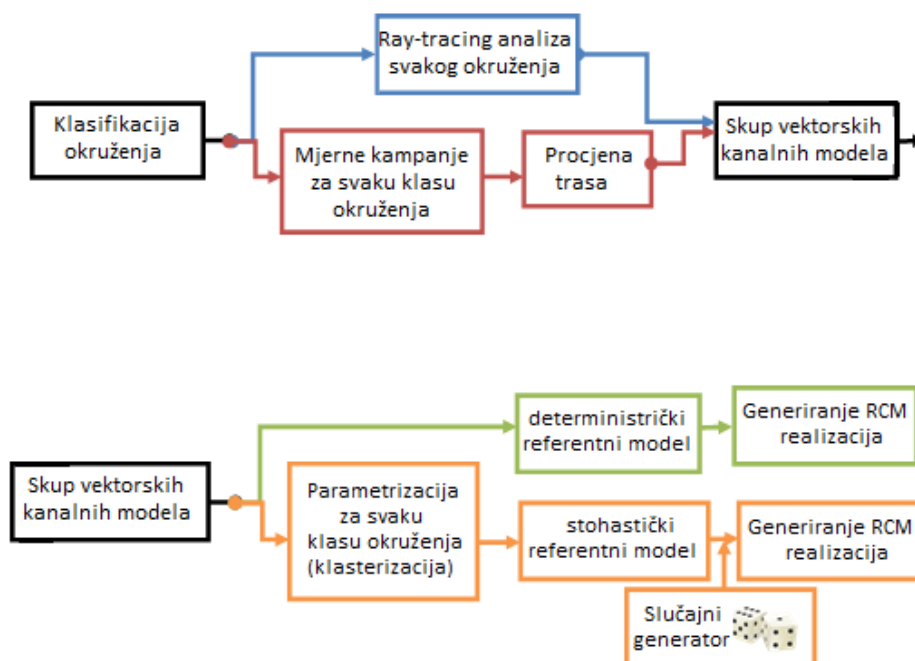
Klasifikacija okruženja

Ray-tracing analiza svakog okruženja

Mjerne kampanje za svaku klasu okruženja

Procjena trasa

Skup vektorskih kanalnih modela

Skup vektorskih kanalnih modela

deterministrički referentni model

Generiranje RCM realizacija

Parametrizacija za svaku klasu okruženja (klasterizacija)

stohastički referentni model

Generiranje RCM realizacija

Slučajni generator